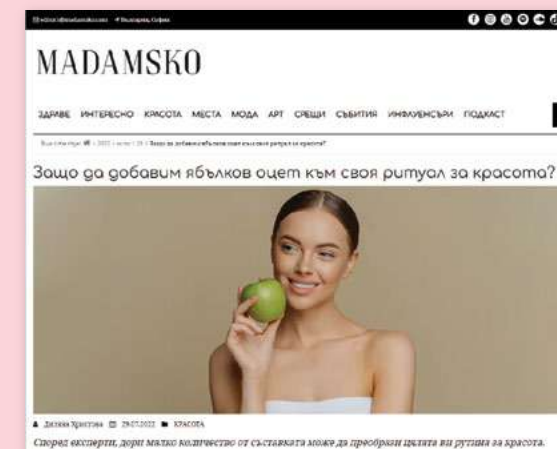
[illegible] България, София

MADAMSKO

ЗДРАВЕ ИНТЕРЕСНО КРАСОТА МЕСТА МОДА АРТ СРЕЩИ СЪБИТИЯ ИНФЛУЕНСЪРИ ПОДКАСТ

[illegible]

Защо да добавим ябълков оцет към своя ритуал за красота?

Деляна Христова 29.07.2022 КРАСОТА

Според експерти, дори малко количество от съставката може да преобрази цялата ви рутина за красота.